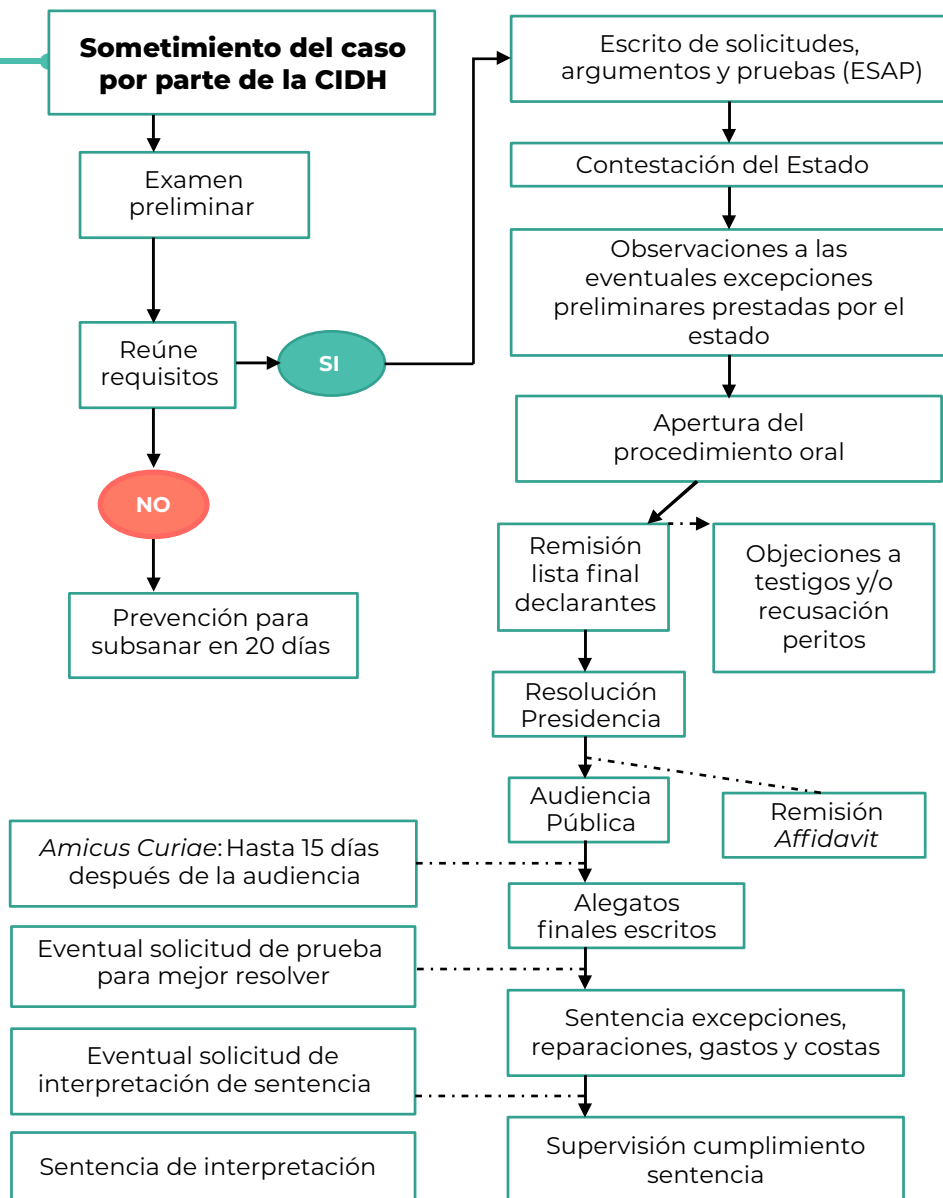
Sometimiento del caso por parte de la CIDH

Examen preliminar

Reúne requisitos

SI

NO

Prevención para subsanar en 20 días

Escrito de solicitudes, argumentos y pruebas (ESAP)

Contestación del Estado

Observaciones a las eventuales excepciones preliminares prestadas por el estado

Apertura del procedimiento oral

Remisión lista final declarantes

Objeciones a testigos y/o recusación peritos

Resolución Presidencia

Audiencia Pública

Remisión *Affidavit*

*Amicus Curiae*: Hasta 15 días después de la audiencia

Alegatos finales escritos

Eventual solicitud de prueba para mejor resolver

Sentencia excepciones, reparaciones, gastos y costas

Eventual solicitud de interpretación de sentencia

Supervisión cumplimiento sentencia

Sentencia de interpretación